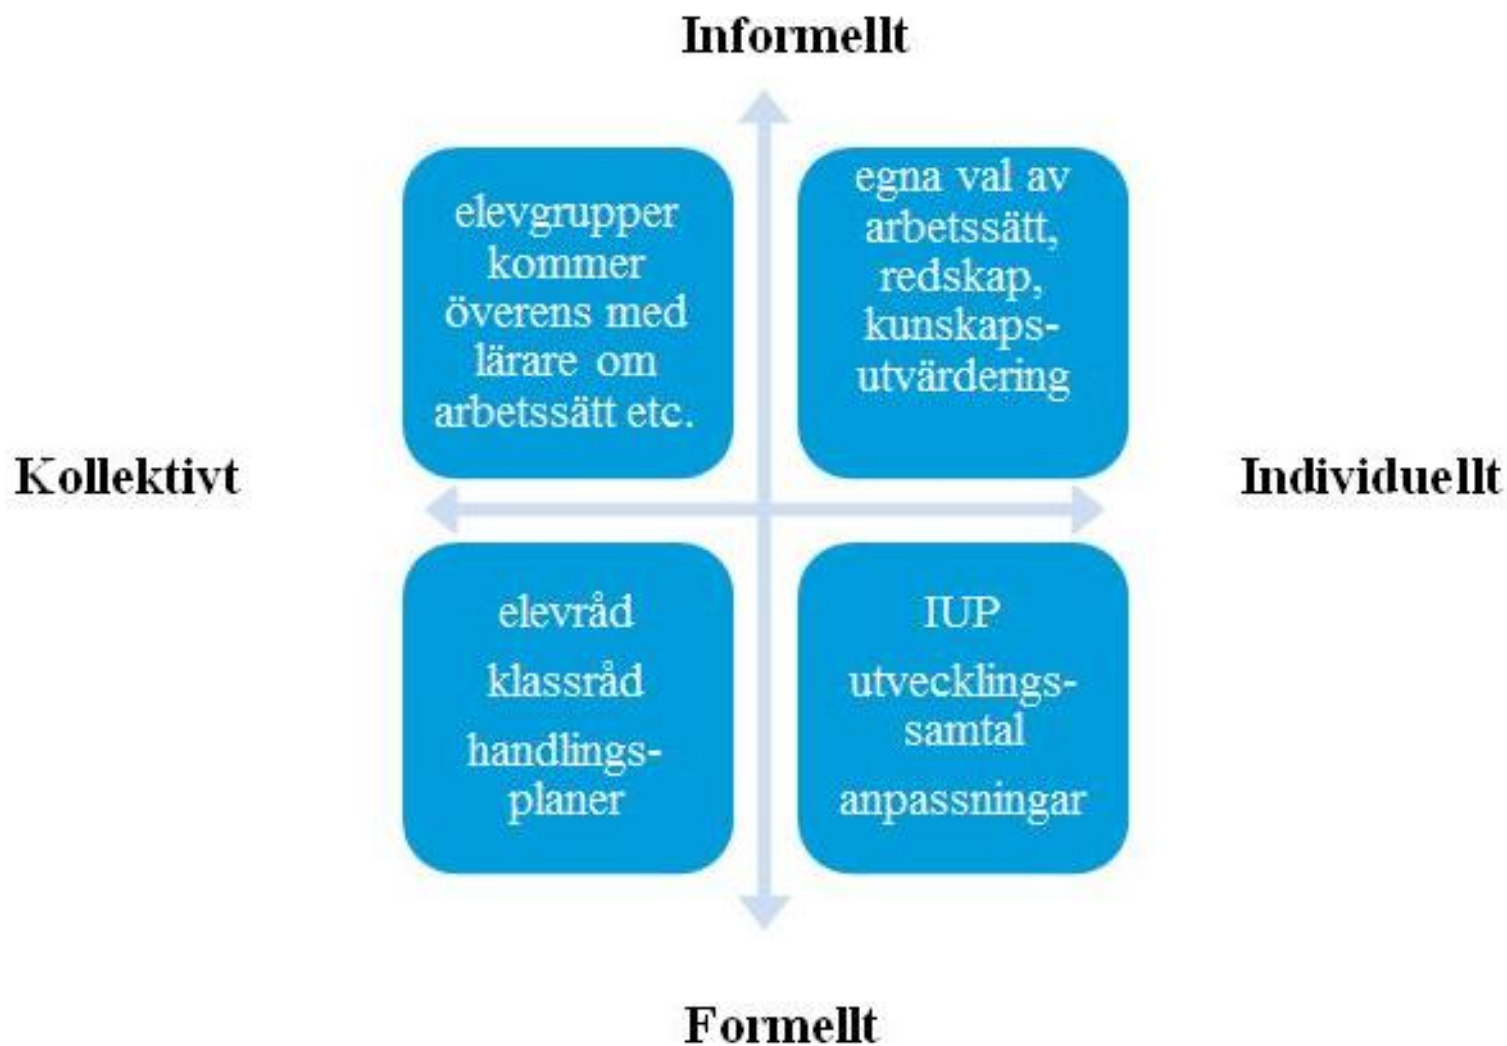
Informellt

elevgrupper kommer överens med lärare om arbetssätt etc.

egna val av arbetssätt, redskap, kunskapsutvärdering

Kollektivt

Individuellt

elevråd

klassråd

handlingsplaner

IUP

utvecklingssamtal

anpassningar

Formellt